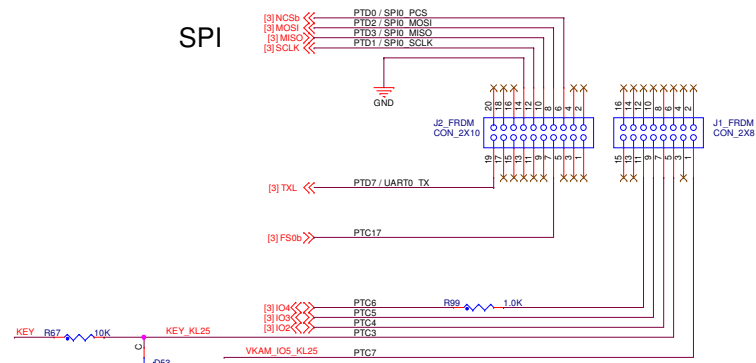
SPI

[3] NCSb
[3] MOSI
[3] MISO
[3] SCLK

PTD0 / SPI0_PCS
PTD2 / SPI0_MOSI
PTD3 / SPI0_MISO
PTD1 / SPI0_SCLK

GND

20 18 16 14 12 10 8 6 4 2
J2_FRDM
CON_2X10
19 17 15 13 11 9 7 5 3 1

16 14 12 10 8 6 4 2
J1_FRDM
CON_2X8
15 13 11 9 7 5 3 1

[3] TXL
PTD7 / UART0_TX

[3] FS0b
PTC17

[3] IO4
[3] IO3
[3] IO2
PTC6
PTC5
PTC4
PTC3
R99
1.0K

KEY
R67
10K
KEY_KL25
C
D53
VKAM_IO5_KL25
PTC7